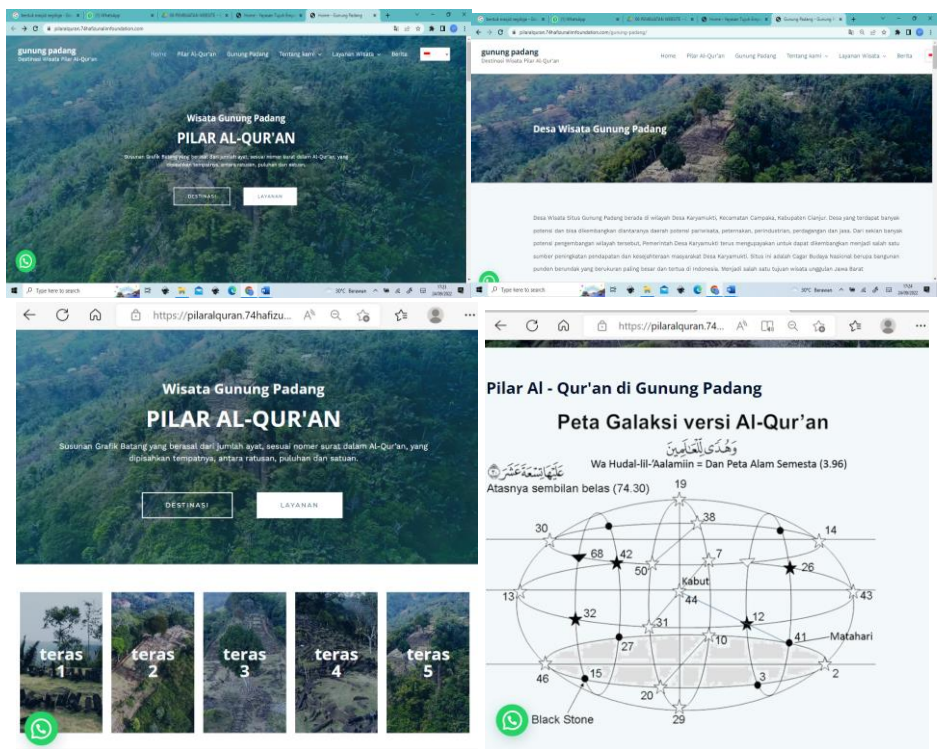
pilaralquran.74hafizulinfoundation.com

gunung padang
Destinasi Wisata Pilar Al-Qur'an

Home Pilar Al-Qur'an Gunung Padang Tentang kami Layanan Wisata Berita

Wisata Gunung Padang
PILAR AL-QUR'AN
Susunan Grafik Batang yang berasal dari jumlah ayat, sesuai nomer surat dalam Al-Qur'an, yang dipisahkan tempatnya, antara ratusan, puluhan dan satuan.

DESTINASI LAYANAN

Type here to search

pilaralquran.74hafizulinfoundation.com/gunung-padang/

gunung padang
Destinasi Wisata Pilar Al-Qur'an

Home Pilar Al-Qur'an Gunung Padang Tentang kami Layanan Wisata Berita

Desa Wisata Gunung Padang

Desa Wisata Situs Gunung Padang berada di wilayah Desa Karyamukti, Kecamatan Campaka, Kabupaten Cianjur. Desa yang terdapat banyak potensi dan bisa dikembangkan diantaranya daerah potensi pariwisata, peternakan, perindustrian, perdagangan dan jasa. Dari sekian banyak potensi pengembangan wilayah tersebut, Pemerintah Desa Karyamukti terus mengupayakan untuk dapat dikembangkan menjadi salah satu sumber peningkatan pendapatan dan kesejahteraan masyarakat Desa Karyamukti. Situs ini adalah Cagar Budaya Nasional berupa bangunan punden berundak yang berukuran paling besar dan tertua di Indonesia. Menjadi salah satu tujuan wisata unggulan Jawa Barat

Type here to search

https://pilaralquran.74hafizu...

Wisata Gunung Padang
PILAR AL-QUR'AN
Susunan Grafik Batang yang berasal dari jumlah ayat, sesuai nomer surat dalam Al-Qur'an, yang dipisahkan tempatnya, antara ratusan, puluhan dan satuan.

DESTINASI LAYANAN

teras 1
teras 2
teras 3
teras 4
teras 5

https://pilaralquran.74...

Pilar Al - Qur'an di Gunung Padang
Peta Galaksi versi Al-Qur'an
وَهُدًى لِّلْعَالَمِينَ
Wa Hudal-lil-'Aalamiin = Dan Peta Alam Semesta (3.96)
عَلَيْهَا تِسْعَةَ عَشَرَ
Atasnya sembilan belas (74.30)
19
30
38
14
68
42
7
50
26
Kabut
13
44
43
32
12
31
41
Matahari
27
10
46
15
3
2
20
29
Black Stone